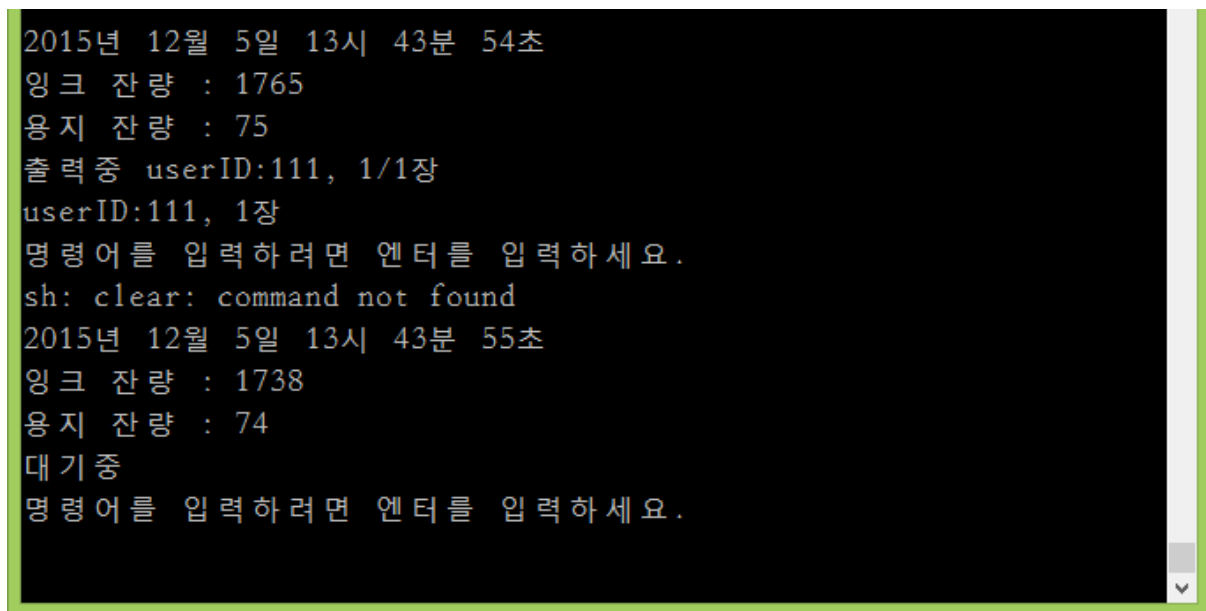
2015년 12월 5일 13시 43분 54초
잉크 잔량 : 1765
용지 잔량 : 75
출력중 userID:111, 1/1장
userID:111, 1장
명령어를 입력하려면 엔터를 입력하세요.
sh: clear: command not found
2015년 12월 5일 13시 43분 55초
잉크 잔량 : 1738
용지 잔량 : 74
대기중
명령어를 입력하려면 엔터를 입력하세요.